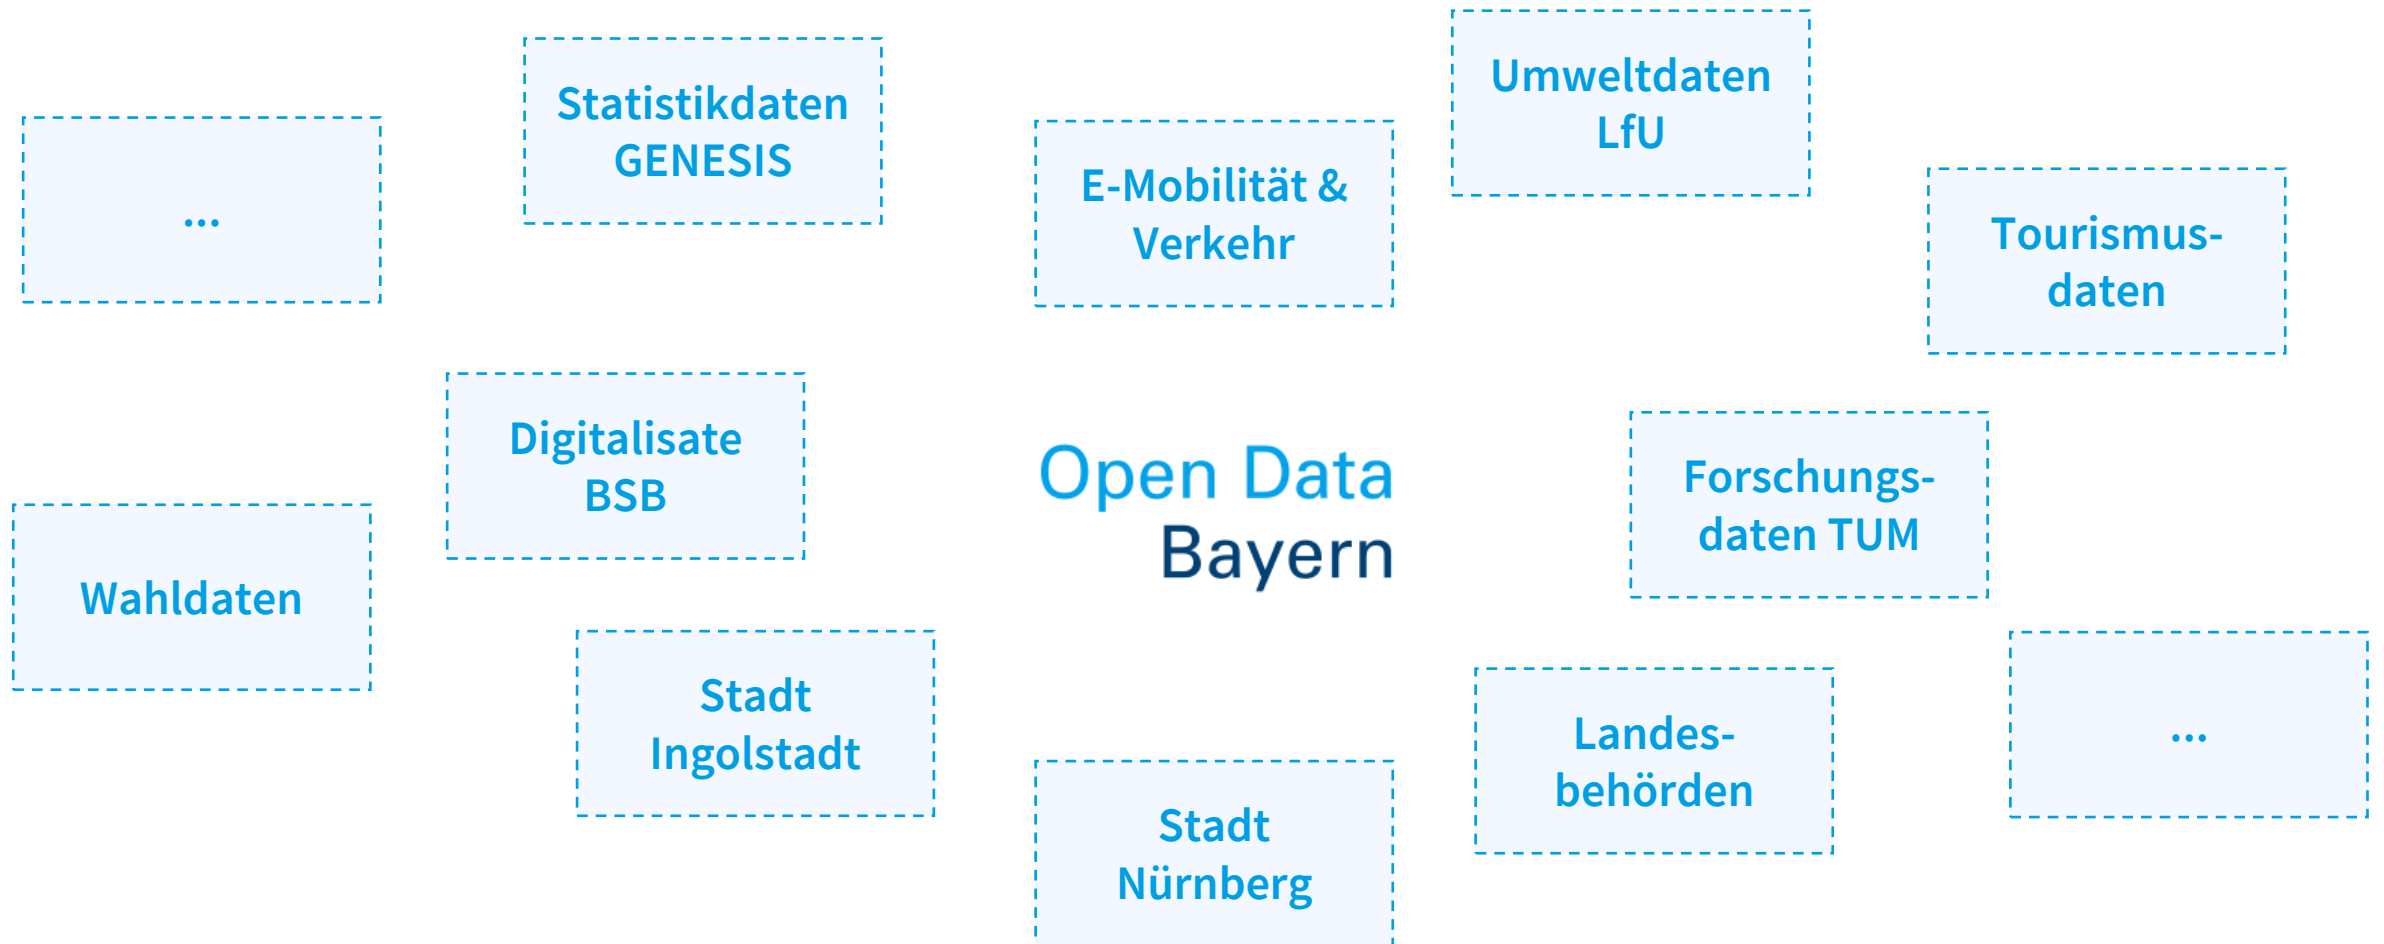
Umweltdaten LfU

Statistikdaten GENESIS

...

E-Mobilität & Verkehr

Tourismusdaten

Digitalisate BSB

Open Data Bayern

Forschungsdaten TUM

Wahldaten

Stadt Ingolstadt

Landesbehörden

...

Stadt Nürnberg